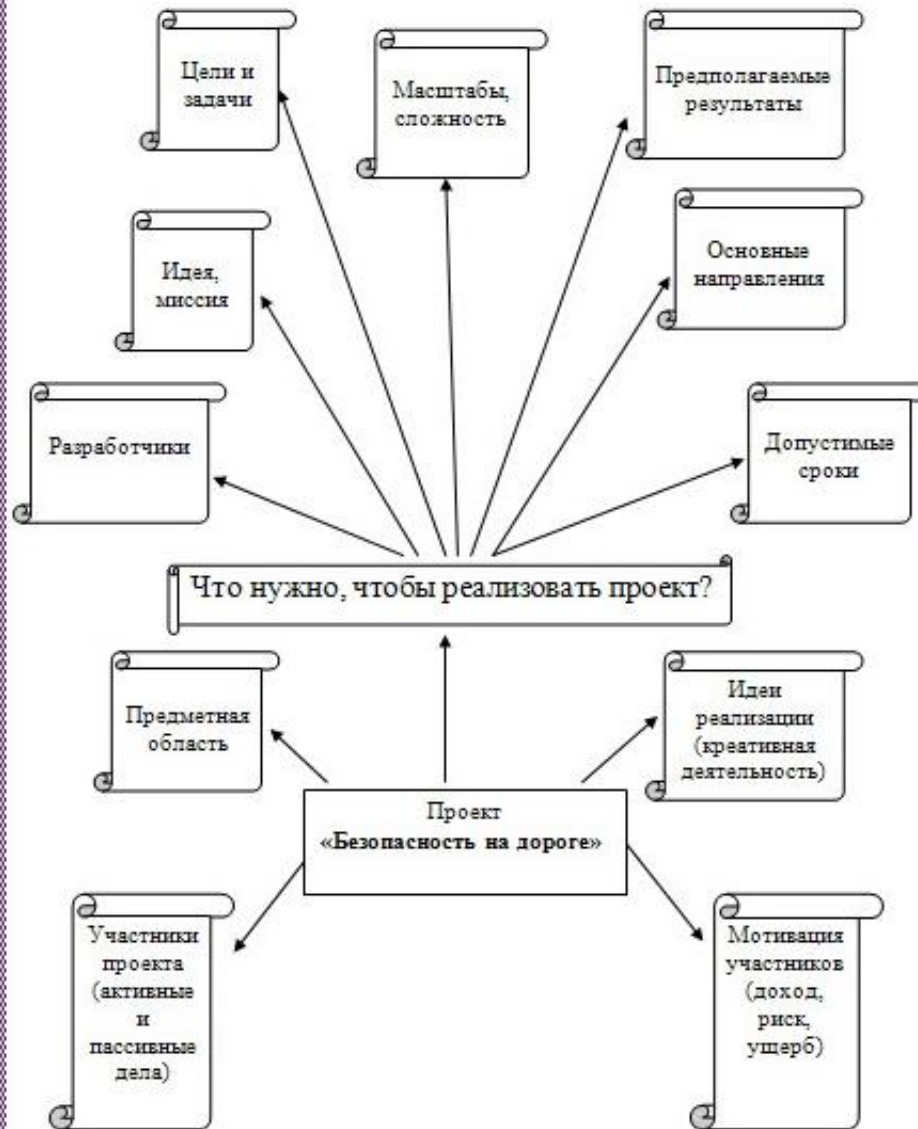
Цели и задачи

Масштабы, сложность

Предполагаемые результаты

Идея, миссия

Основные направления

Разработчики

Допустимые сроки

Что нужно, чтобы реализовать проект?

Предметная область

Идеи реализации (креативная деятельность)

Проект
**«Безопасность на дороге»**

Участники проекта (активные и пассивные дела)

Мотивация участников (доход, риск, ущерб)